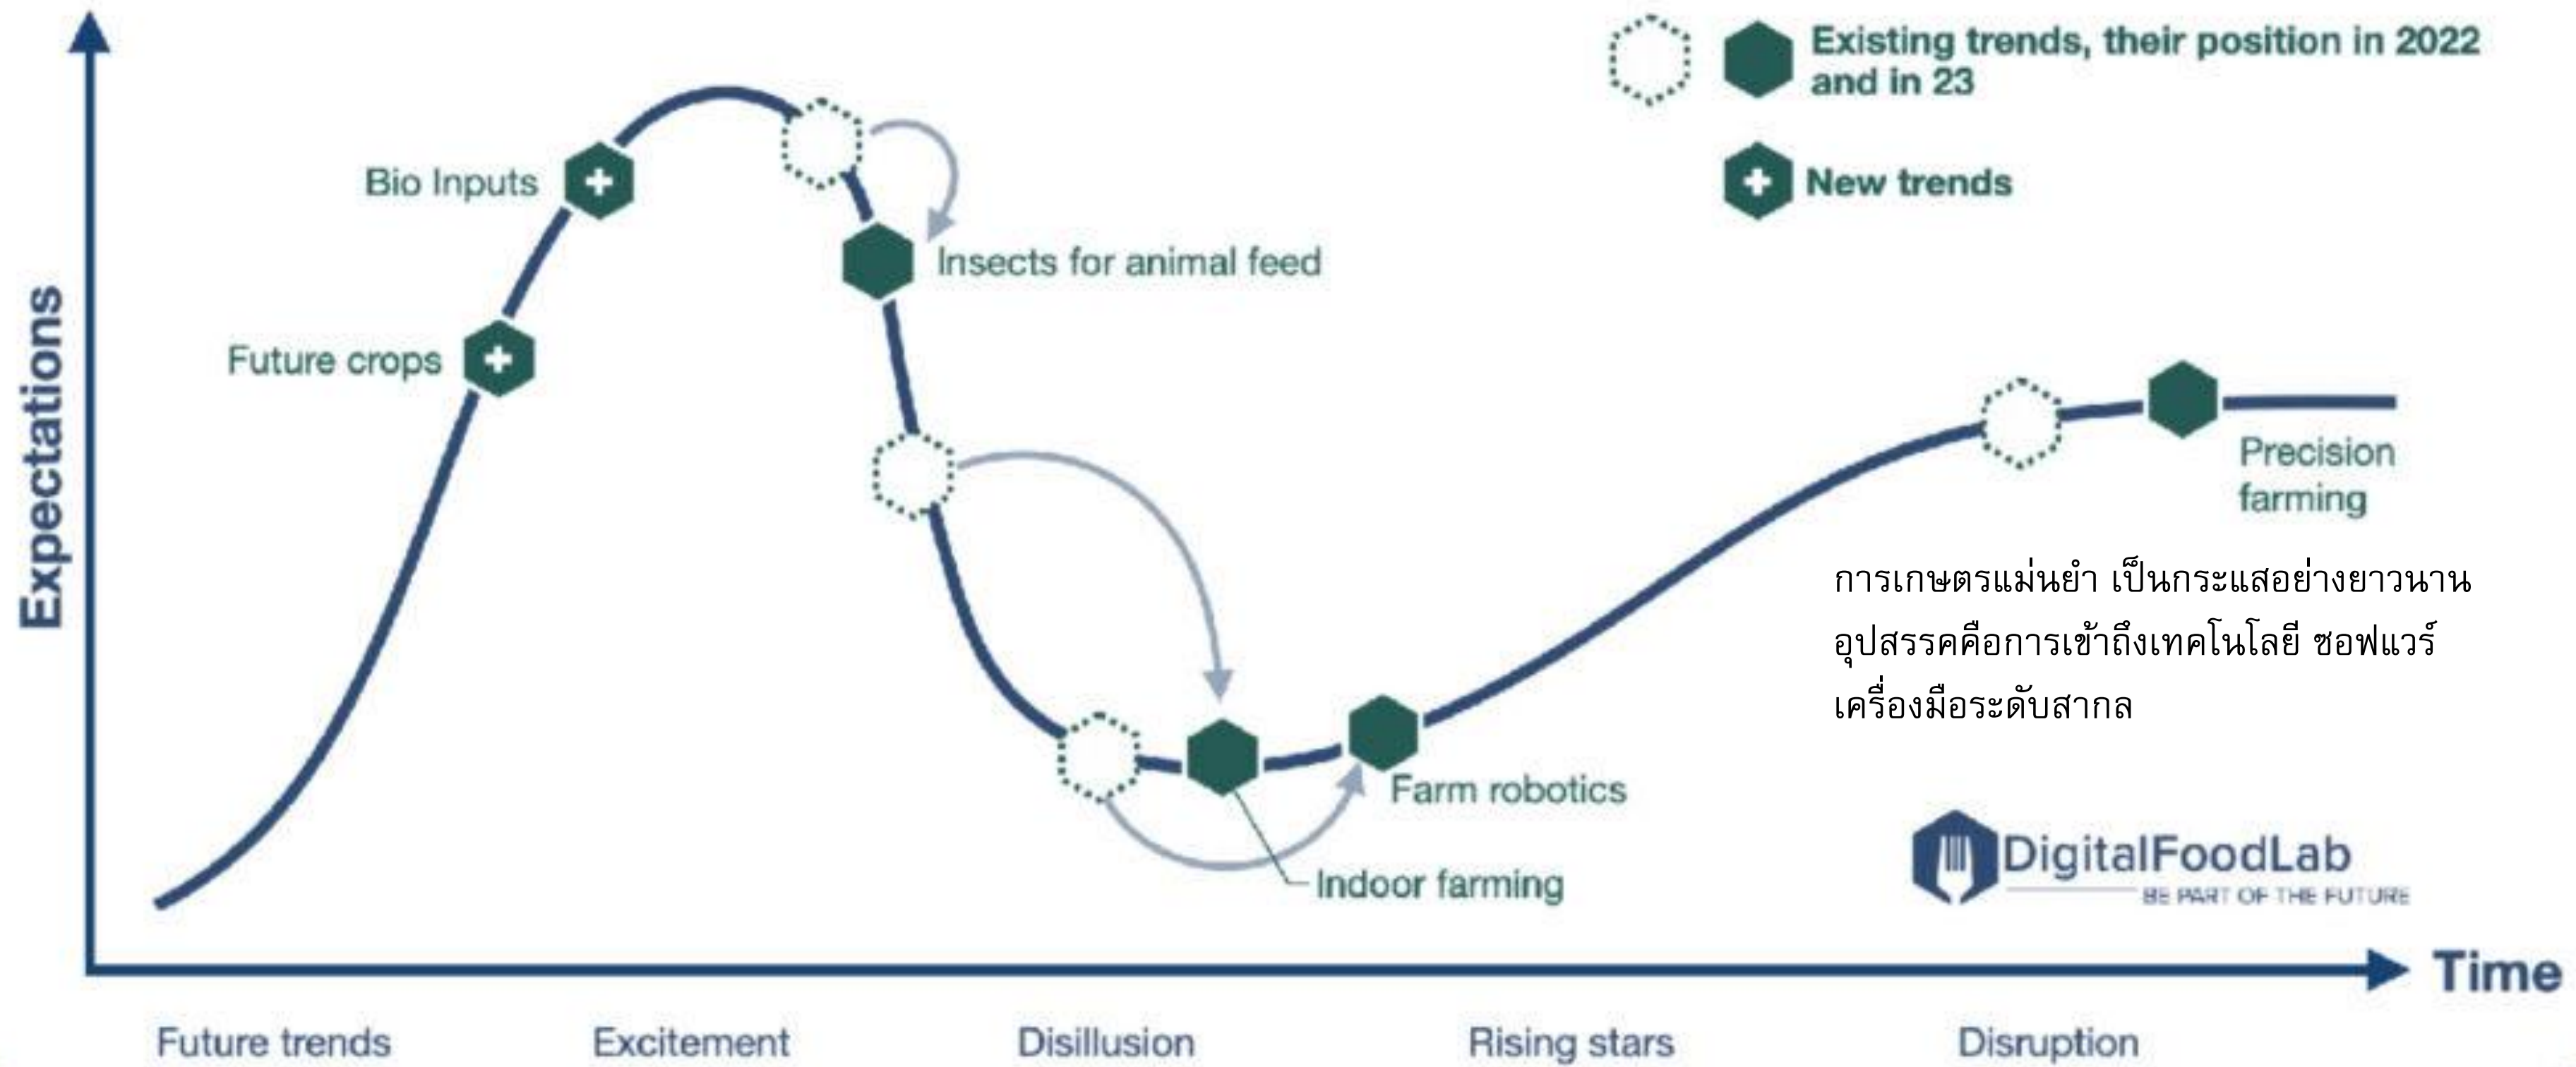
Existing trends, their position in 2022 and in 23

New trends

Expectations

Bio Inputs

Future crops

Insects for animal feed

Precision farming

การเกษตรแม่นยำ เป็นกระแสอย่างยาวนาน อุปสรรคคือการเข้าถึงเทคโนโลยี ซอฟแวร์ เครื่องมือระดับสากล

Farm robotics

Indoor farming

DigitalFoodLab
BE PART OF THE FUTURE

Time

Future trends

Excitement

Disillusion

Rising stars

Disruption